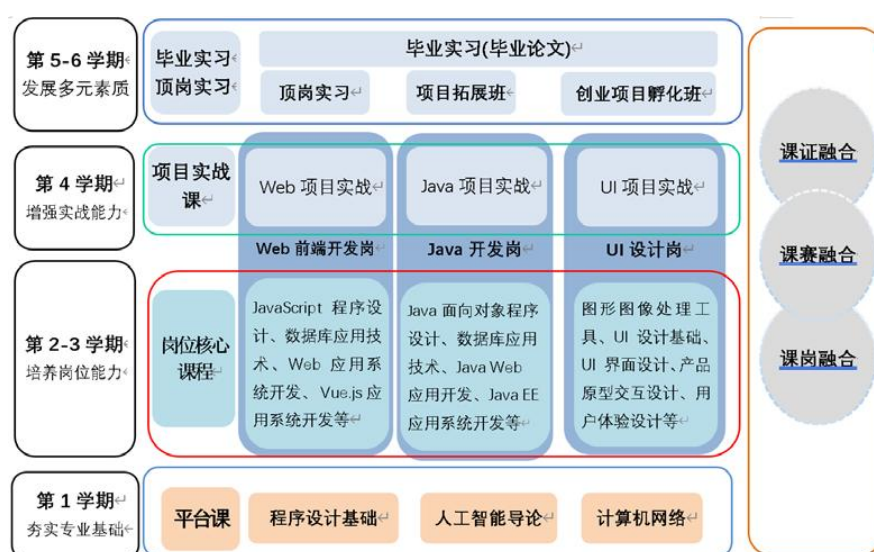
第 5-6 学期
发展多元素质

毕业实习
顶岗实习

毕业实习(毕业论文)

顶岗实习

项目拓展班

创业项目孵化班

第 4 学期
增强实战能力

项目实战课

Web 项目实战

Java 项目实战

UI 项目实战

Web 前端开发岗

Java 开发岗

UI 设计岗

第 2-3 学期
培养岗位能力

岗位核心课程

JavaScript 程序设计、数据库应用技术、Web 应用系统开发、Vue.js 应用系统开发等

Java 面向对象程序设计、数据库应用技术、Java Web 应用开发、Java EE 应用系统开发等

图形图像处理工具、UI 设计基础、UI 界面设计、产品原型交互设计、用户体验设计等

第 1 学期
夯实专业基础

平台课

程序设计基础

人工智能导论

计算机网络

课证融合

课赛融合

课岗融合